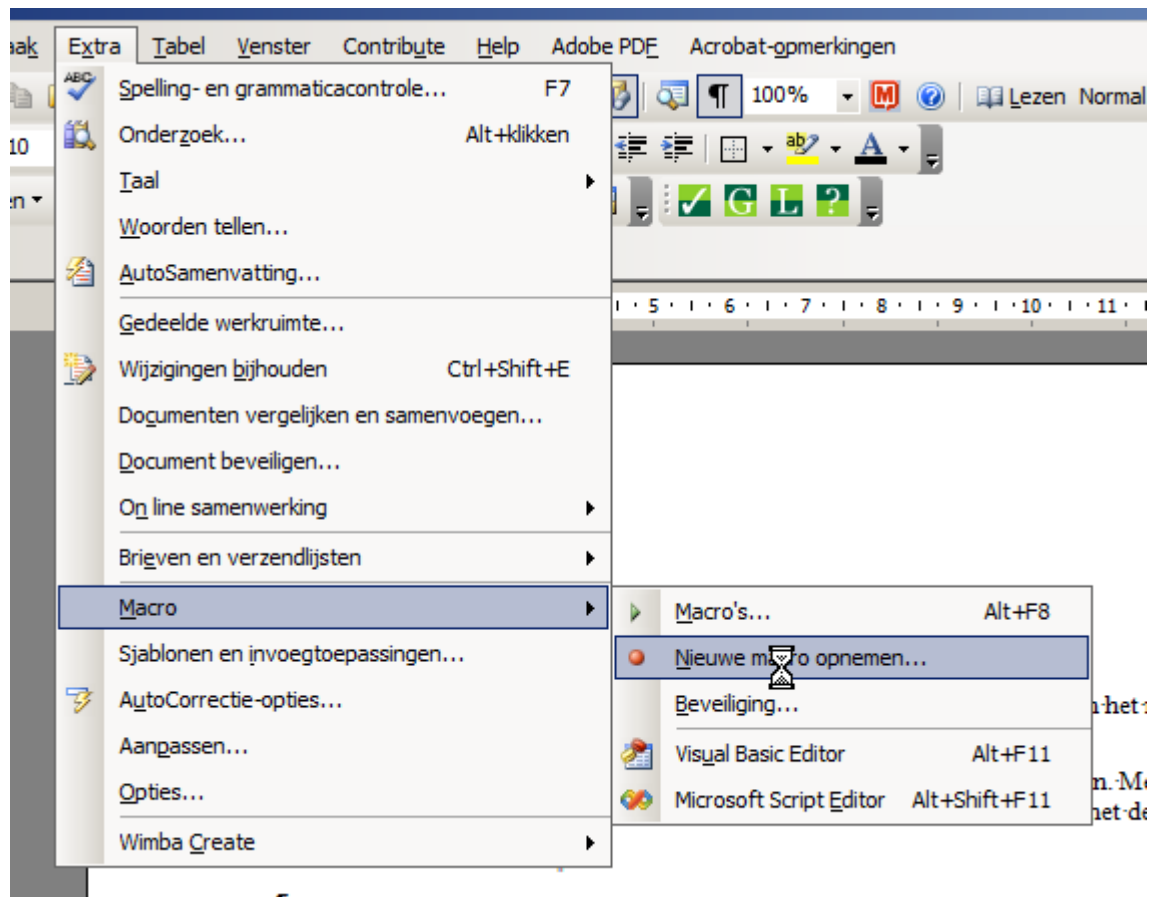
aak Extra Tabel Venster Contribute Help Adobe PDF Acrobat-opmerkingen

100% Lezen Normal

10

n

Spelling- en grammaticacontrole... F7
Onderzoek... Alt+klikken
Taal
Woorden tellen...
AutoSamenvatting...
Gedeelde werkruimte...
Wijzigingen bijhouden Ctrl+Shift+E
Documenten vergelijken en samenvoegen...
Document beveiligen...
On line samenwerking
Brieven en verzendlijsten
Macro
Sjablonen en invoegtoepassingen...
AutoCorrectie-opties...
Aanpassen...
Opties...
Wimba Create

Macro's... Alt+F8
Nieuwe ma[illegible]o opnemen...
Beveiliging...
Visual Basic Editor Alt+F11
Microsoft Script Editor Alt+Shift+F11

· 5 · · 6 · · 7 · · 8 · · 9 · · 10 · · 11 ·

n·het
n.·M
het·d